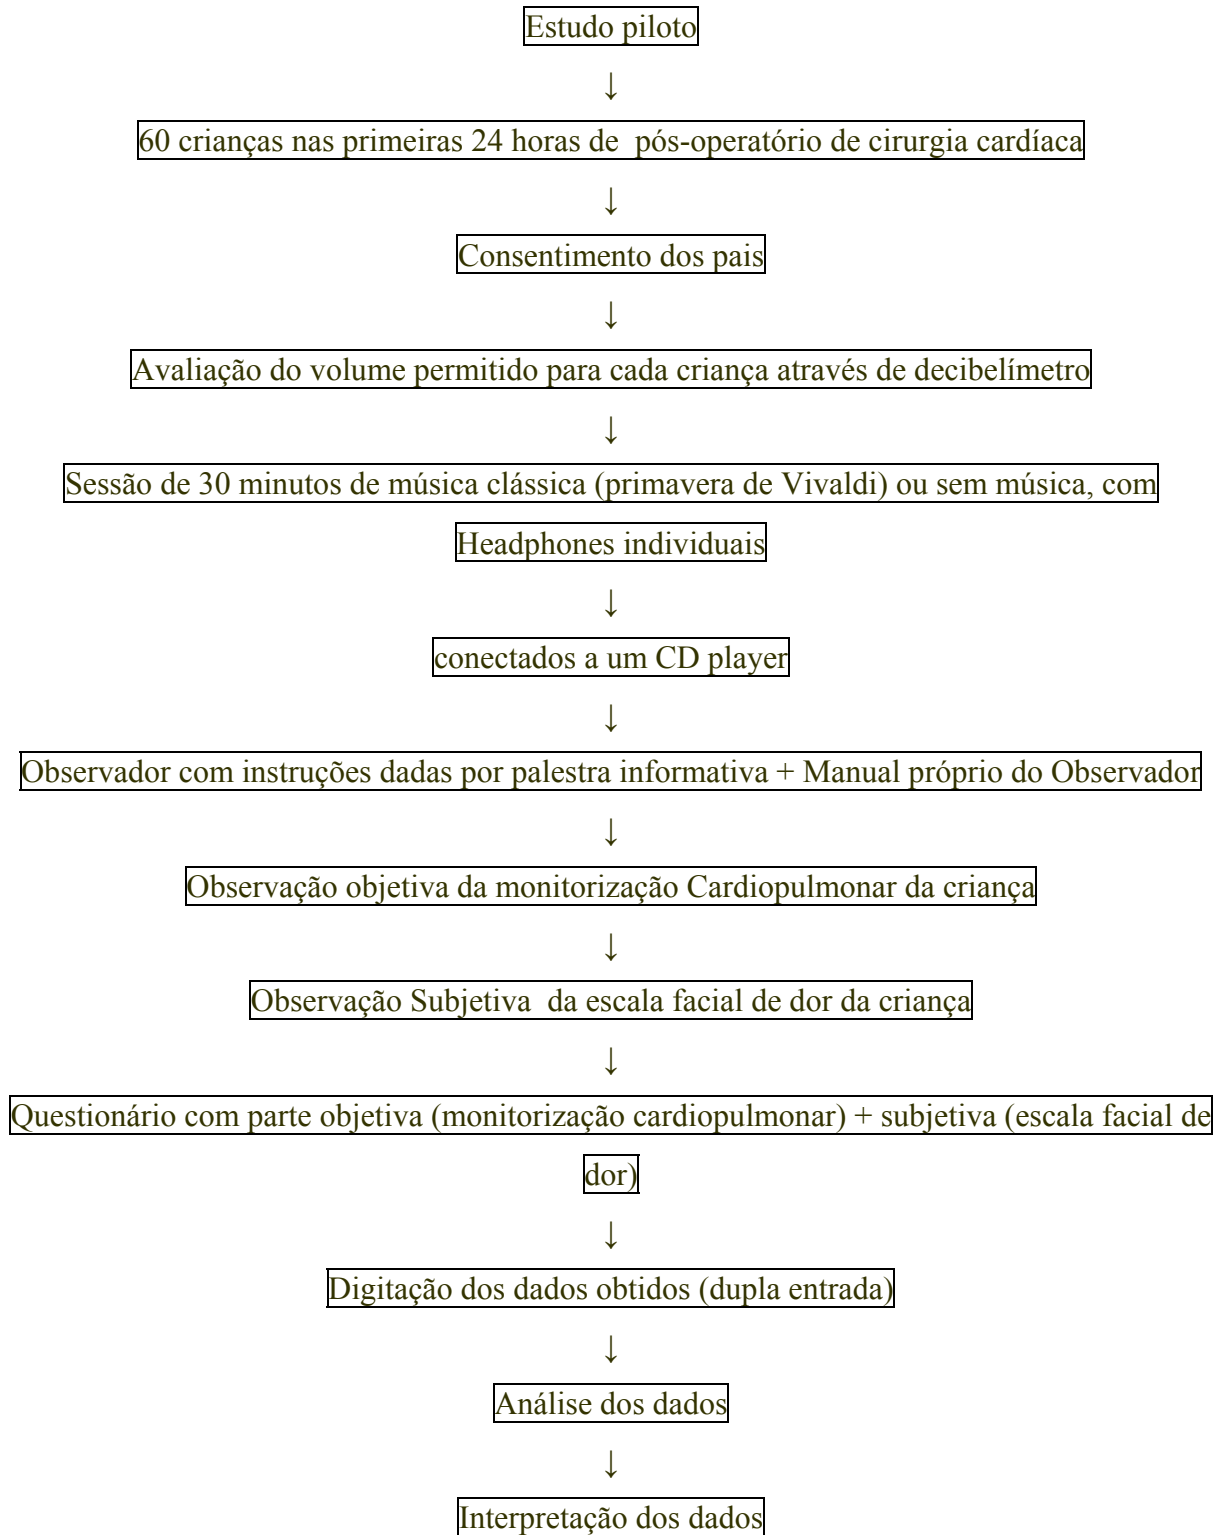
Estudo piloto

↓

60 crianças nas primeiras 24 horas de pós-operatório de cirurgia cardíaca

↓

Consentimento dos pais

↓

Avaliação do volume permitido para cada criança através de decibelímetro

↓

Sessão de 30 minutos de música clássica (primavera de Vivaldi) ou sem música, com Headphones individuais

↓

conectados a um CD player

↓

Observador com instruções dadas por palestra informativa + Manual próprio do Observador

↓

Observação objetiva da monitorização Cardiopulmonar da criança

↓

Observação Subjetiva da escala facial de dor da criança

↓

Questionário com parte objetiva (monitorização cardiopulmonar) + subjetiva (escala facial de dor)

↓

Digitação dos dados obtidos (dupla entrada)

↓

Análise dos dados

↓

Interpretação dos dados